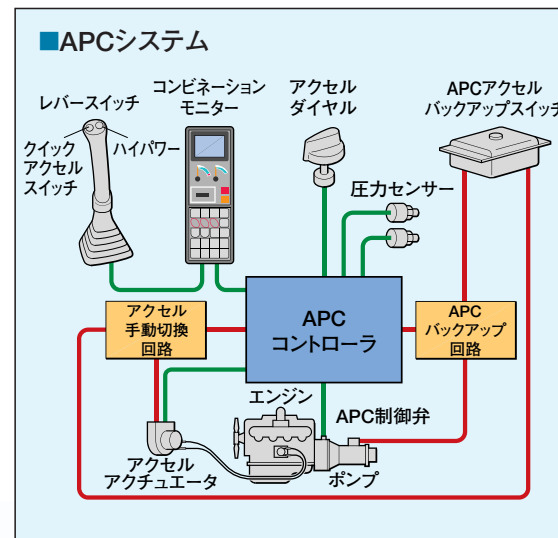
■APCシステム

レバースイッチ

クイック
アクセル
スイッチ

ハイパワー

コンビネーション
モニター

アクセル
ダイヤル

APCアクセル
バックアップスイッチ

圧力センサー

アクセル
手動切換
回路

APC
コントローラ

APC
バックアップ
回路

エンジン

APC制御弁

アクセル
アクチュエータ

ポンプ